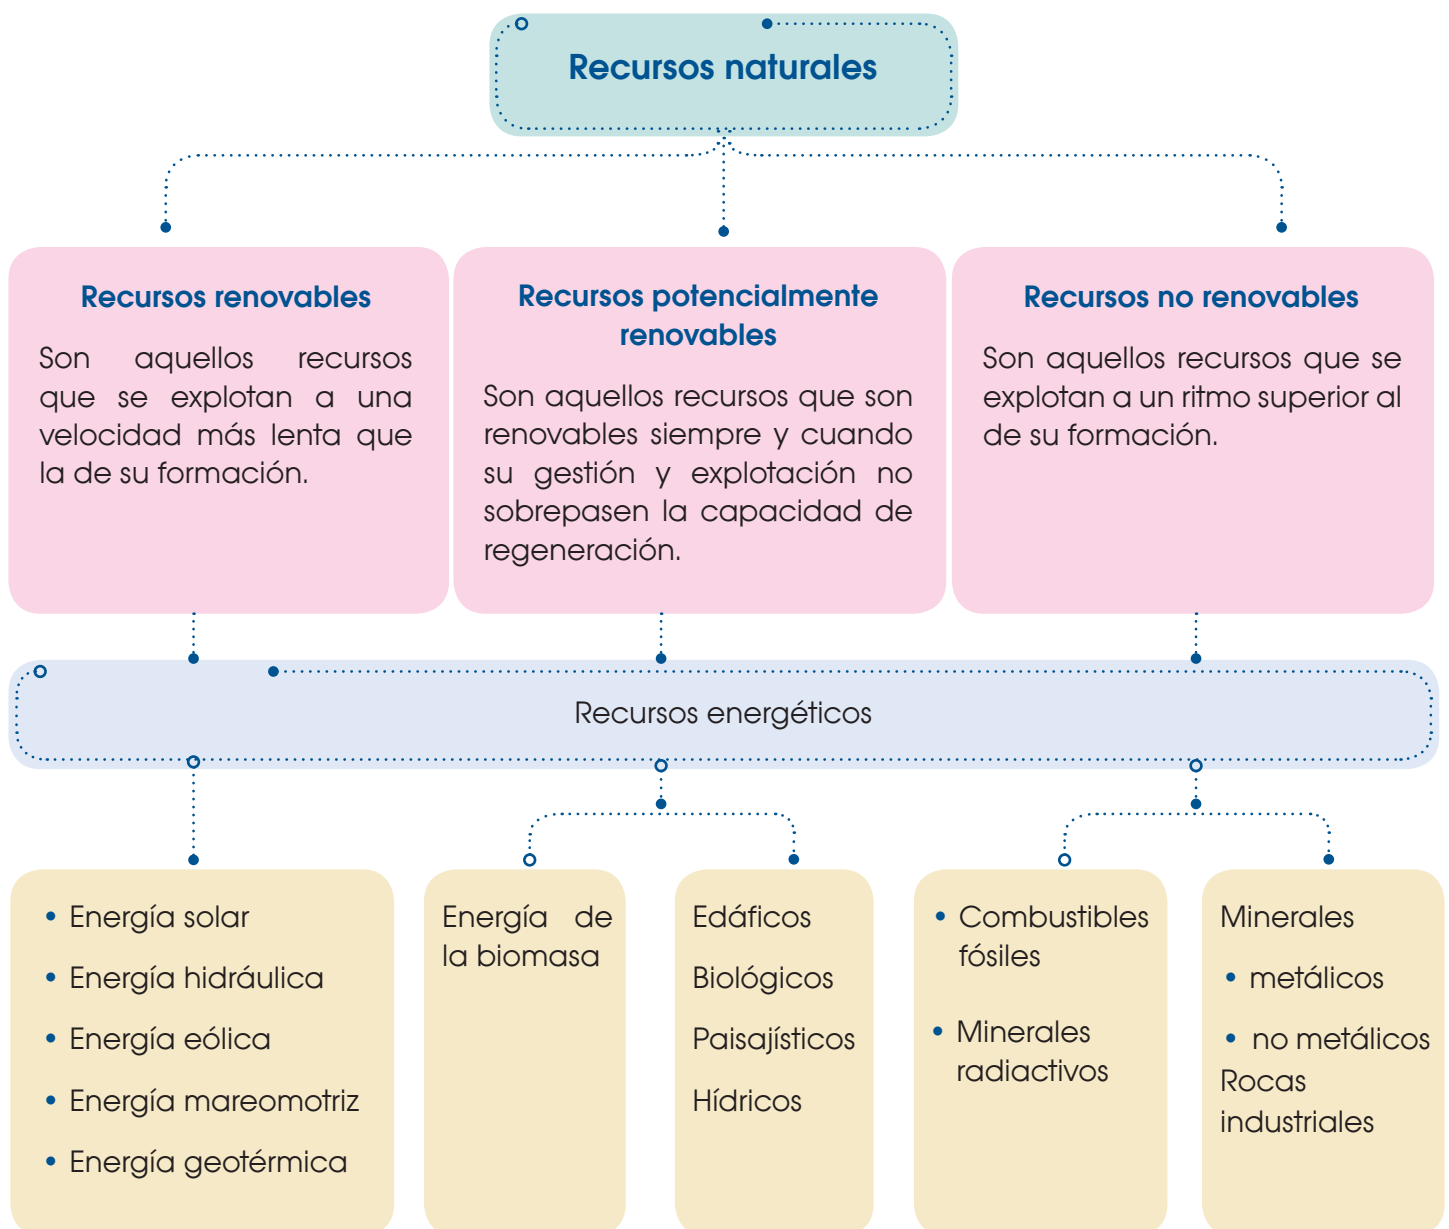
Recursos naturales

Recursos renovables

Son aquellos recursos que se explotan a una velocidad más lenta que la de su formación.

Recursos potencialmente renovables

Son aquellos recursos que son renovables siempre y cuando su gestión y explotación no sobrepasen la capacidad de regeneración.

Recursos no renovables

Son aquellos recursos que se explotan a un ritmo superior al de su formación.

Recursos energéticos

• Energía solar
• Energía hidráulica
• Energía eólica
• Energía mareomotriz
• Energía geotérmica

Energía de la biomasa

Edáficos
Biológicos
Paisajísticos
Hídricos

• Combustibles fósiles
• Minerales radiactivos

Minerales
• metálicos
• no metálicos
Rocas industriales